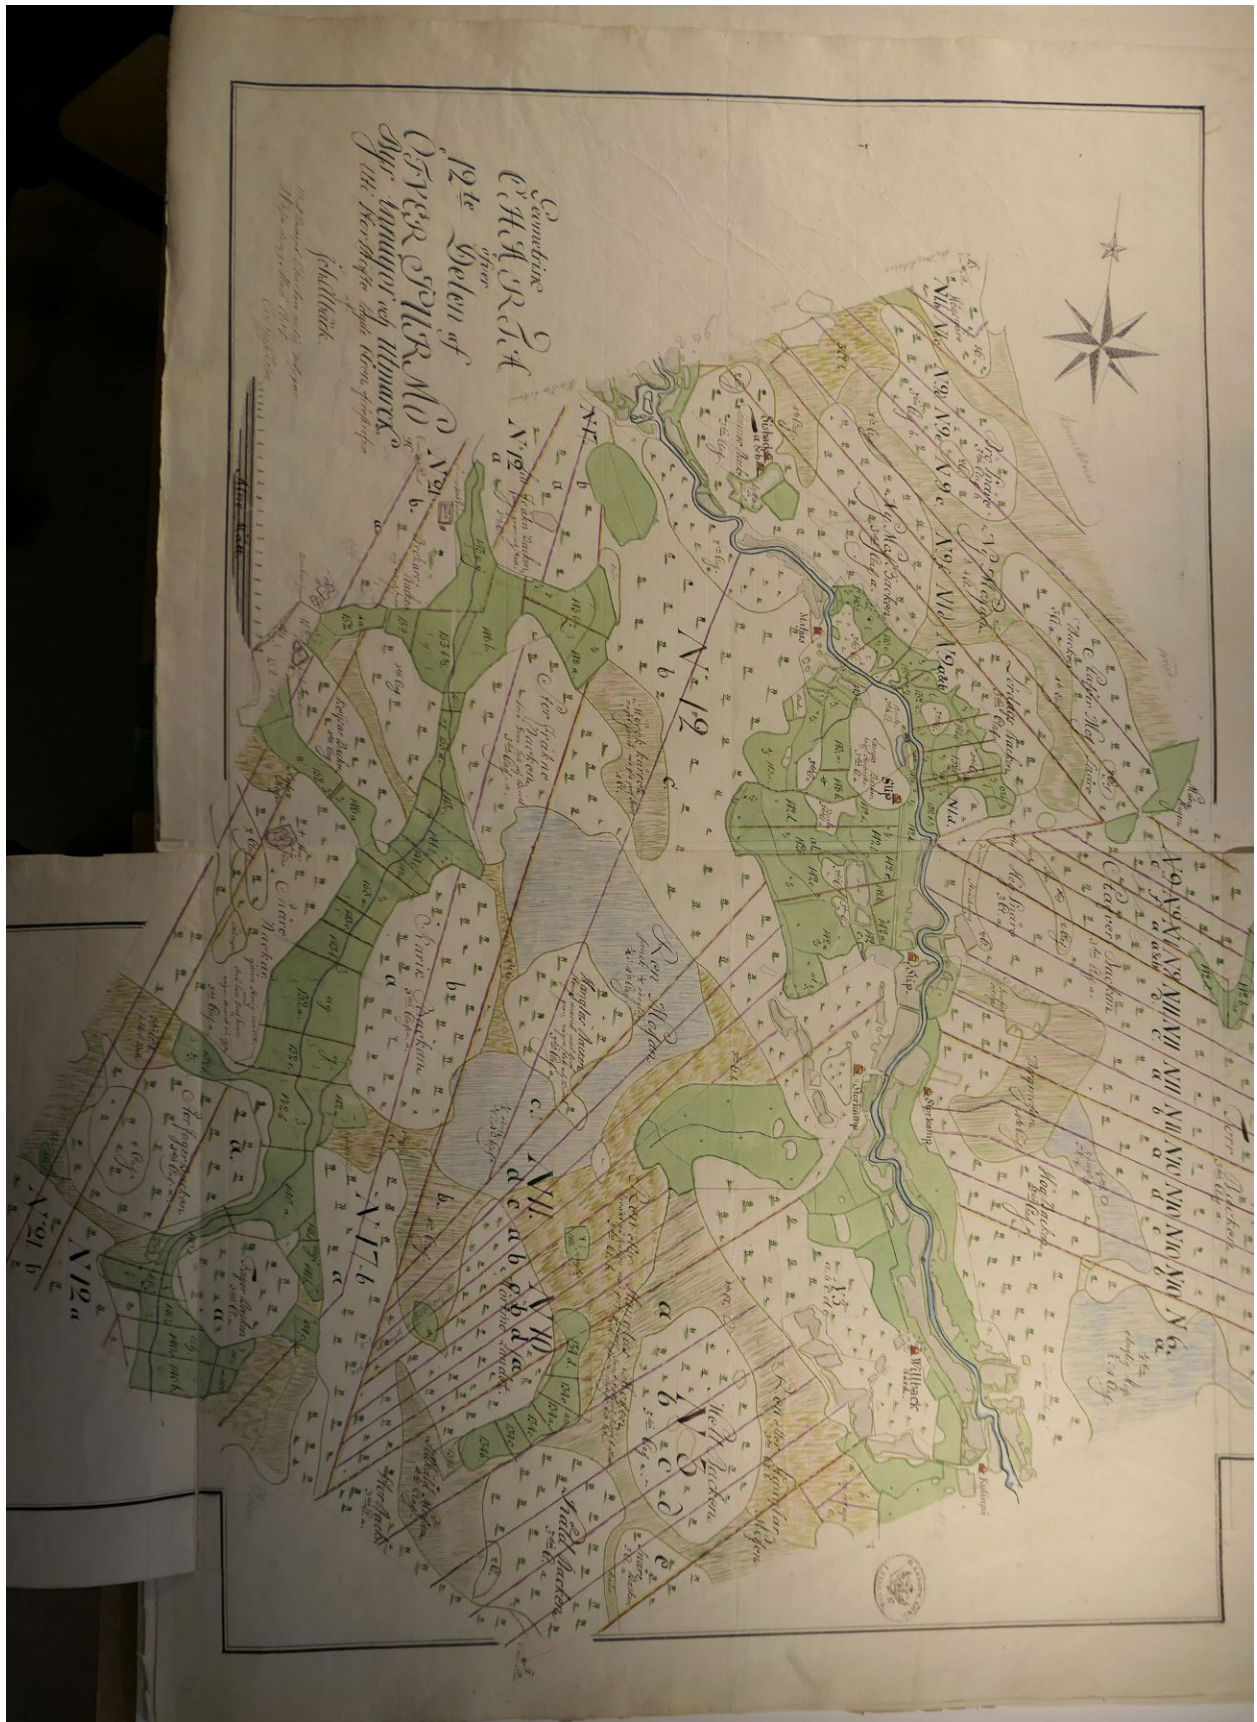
Geometrisk
CHARTA
öfver
12te Delen af
ÖFVER FÄRNÄS
Byz ängar och utmarck
i Ore Kyrckosocken

No 12 a
No 12 b
No 19
No 17
No 16
No 15
No 21 b
No 12 a

Kers Mossan
Stor Backen
Väst Backen
Mosse Backen
Näs Backen
Mid Backen
Sälg Backen

Slip
Willbäck
Nolbäck

Skala
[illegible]